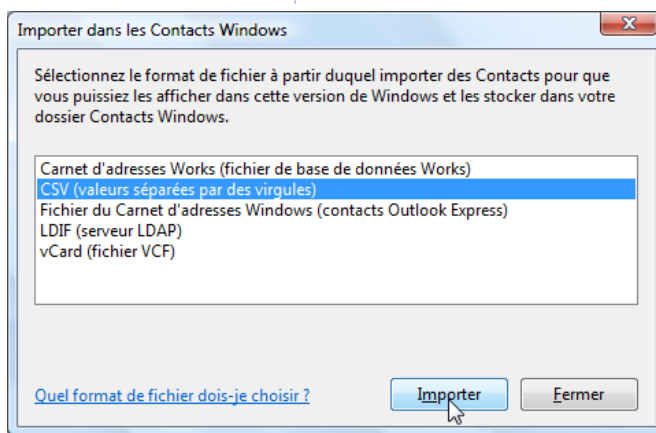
Importer dans les Contacts Windows

Sélectionnez le format de fichier à partir duquel importer des Contacts pour que vous puissiez les afficher dans cette version de Windows et les stocker dans votre dossier Contacts Windows.

Carnet d'adresses Works (fichier de base de données Works)
CSV (valeurs séparées par des virgules)
Fichier du Carnet d'adresses Windows (contacts Outlook Express)
LDIF (serveur LDAP)
vCard (fichier VCF)

Quel format de fichier dois-je choisir ?

Importer

Fermer